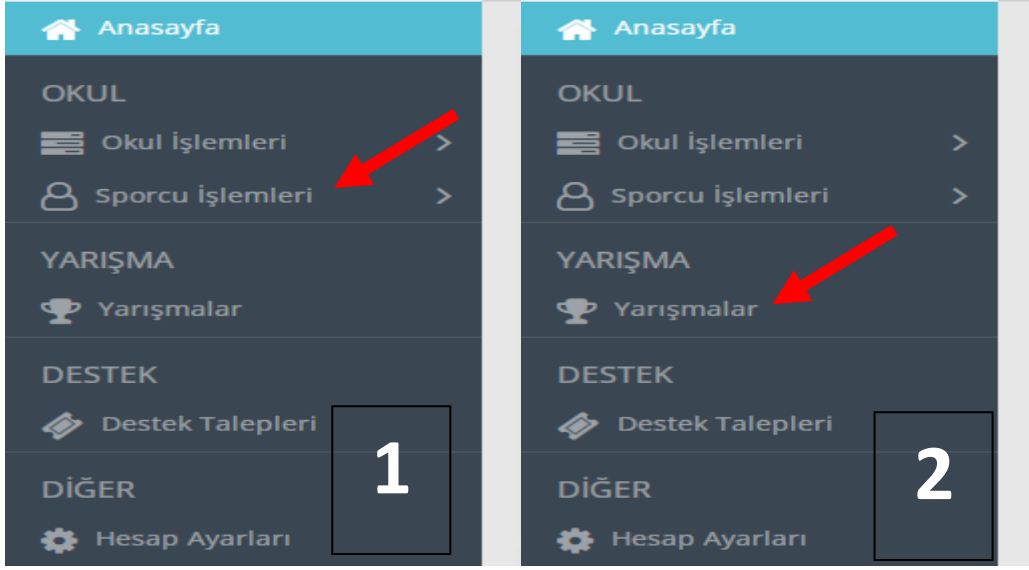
Anasayfa
OKUL
Okul İşlemleri >
Sporcu İşlemleri >
YARIŞMA
Yarışmalar
DESTEK
Destek Talepleri
DİĞER
Hesap Ayarları
1

Anasayfa
OKUL
Okul İşlemleri >
Sporcu İşlemleri >
YARIŞMA
Yarışmalar
DESTEK
Destek Talepleri
DİĞER
Hesap Ayarları
2